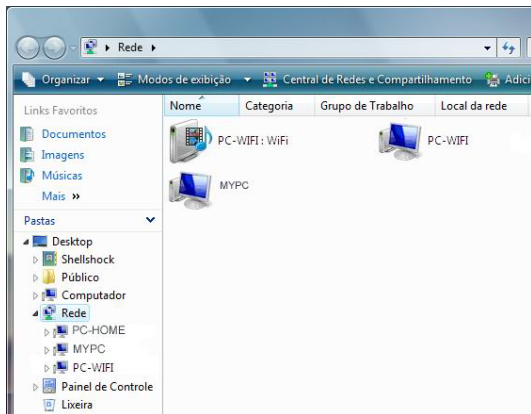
Rede

Organizar ▾ Modos de exibição ▾ Central de Redes e Compartilhamento Adici

Links Favoritos

Documentos

Imagens

Músicas

Mais »

Pastas

Desktop

Shellshock

Público

Computador

Rede

PC-HOME

MYPC

PC-WIFI

Painel de Controle

Lixeira

| Nome | Categoria | Grupo de Trabalho | Local da rede |
|---|---|---|---|

PC-WIFI : WiFi

PC-WIFI

MYPC